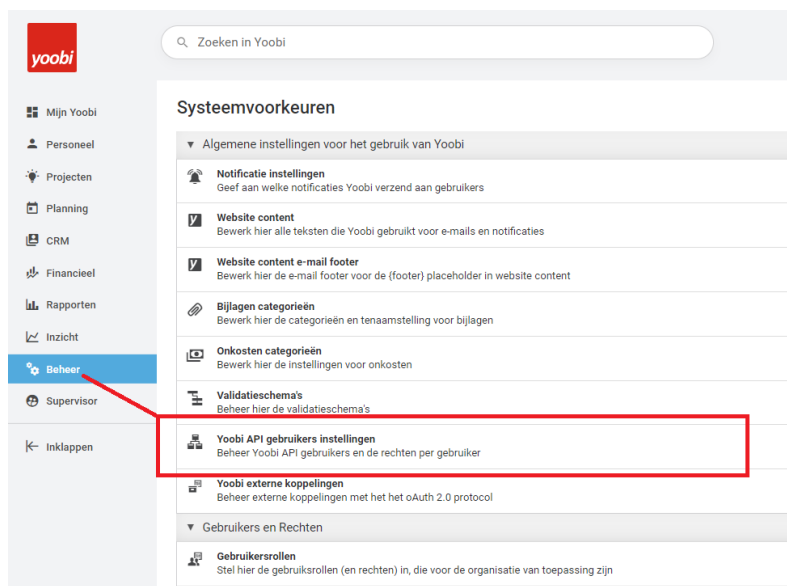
yoobi

Zoeken in Yoobi

Mijn Yoobi
Personeel
Projecten
Planning
CRM
Financieel
Rapporten
Inzicht
Beheer
Supervisor
Inklappen

Systeemvoorkeuren

Algemene instellingen voor het gebruik van Yoobi

Notificatie instellingen
Geef aan welke notificaties Yoobi verzend aan gebruikers

Website content
Bewerk hier alle teksten die Yoobi gebruikt voor e-mails en notificaties

Website content e-mail footer
Bewerk hier de e-mail footer voor de {footer} placeholder in website content

Bijlagen categorieën
Bewerk hier de categorieën en tenaamstelling voor bijlagen

Onkosten categorieën
Bewerk hier de instellingen voor onkosten

Validatieschema's
Beheer hier de validatieschema's

Yoobi API gebruikers instellingen
Beheer Yoobi API gebruikers en de rechten per gebruiker

Yoobi externe koppelingen
Beheer externe koppelingen met het het oAuth 2.0 protocol

Gebruikers en Rechten

Gebruikersrollen
Stel hier de gebruiksrollen (en rechten) in, die voor de organisatie van toepassing zijn